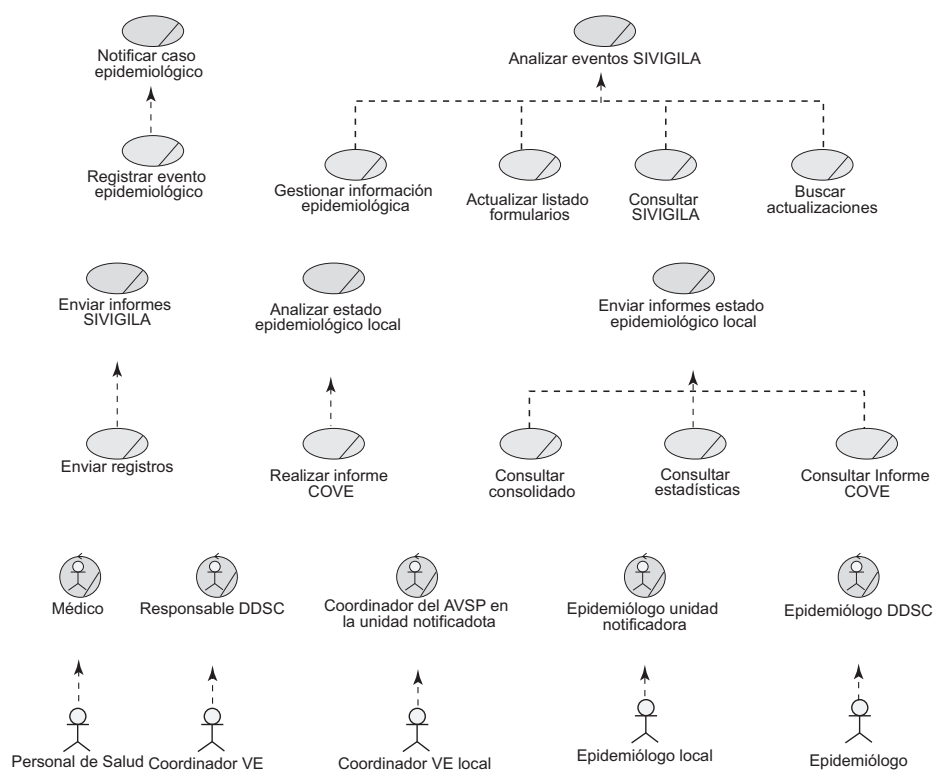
Notificar caso epidemiológico

Registrar evento epidemiológico

Analizar eventos SIVIGILA

Gestionar información epidemiológica

Actualizar listado formularios

Consultar SIVIGILA

Buscar actualizaciones

Enviar informes SIVIGILA

Analizar estado epidemiológico local

Enviar informes estado epidemiológico local

Enviar registros

Realizar informe COVE

Consultar consolidado

Consultar estadísticas

Consultar Informe COVE

Médico

Responsable DDSC

Coordinador del AVSP en la unidad notificadota

Epidemiólogo unidad notificadora

Epidemiólogo DDSC

Personal de Salud

Coordinador VE

Coordinador VE local

Epidemiólogo local

Epidemiólogo